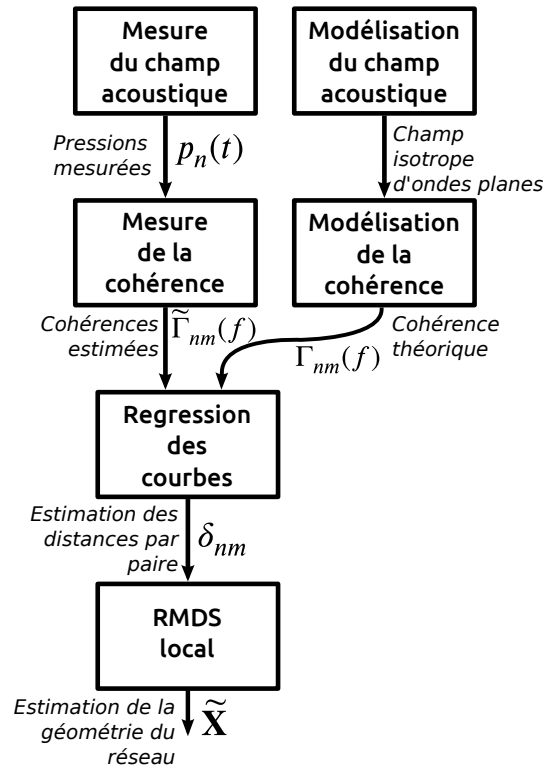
Mesure du champ acoustique

Modélisation du champ acoustique

Pressions mesurées $p_n(t)$

Champ isotrope d'ondes planes

Mesure de la cohérence

Modélisation de la cohérence

Cohérences estimées $\widetilde{\Gamma}_{nm}(f)$

Cohérence théorique $\Gamma_{nm}(f)$

Regression des courbes

Estimation des distances par paire $\delta_{nm}$

RMDS local

Estimation de la géométrie du réseau $\widetilde{\mathbf{X}}$